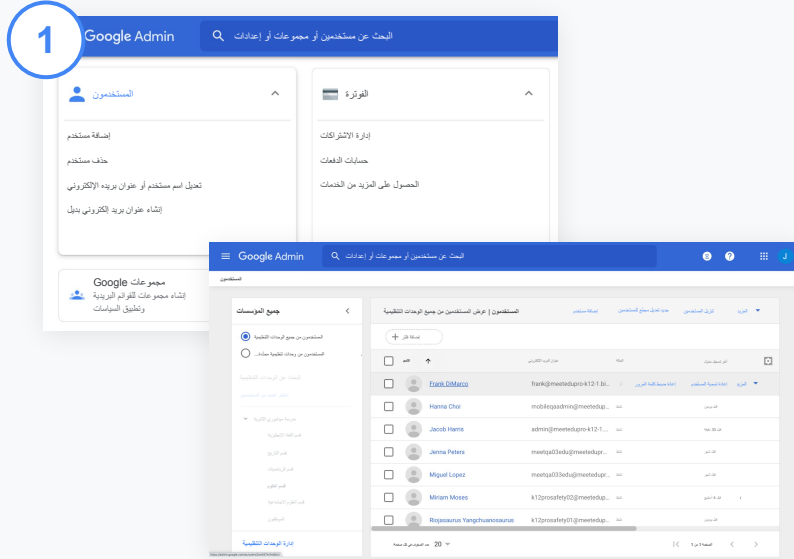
1

Google Admin

البحث عن مستخدمين أو مجموعات أو إعدادات

المستخدمون

إضافة مستخدم

حذف مستخدم

تعديل اسم مستخدم أو عنوان بريده الإلكتروني

إنشاء عنوان بريد إلكتروني بديل

الفوترة

إدارة الاشتراكات

حسابات الدفعات

الحصول على المزيد من الخدمات

مجموعات Google

إنشاء مجموعات للقوائم البريدية وتطبيق السياسات

Google Admin

البحث عن مستخدمين أو مجموعات أو إعدادات

المستخدمون

جميع المؤسسات

المستخدمون من جميع الوحدات التنظيمية

المستخدمون من وحدات تنظيمية محددة

إدارة الوحدات التنظيمية

المستخدمون | عرض المستخدمين من جميع الوحدات التنظيمية

إضافة فلتر

الاسم

| الاسم | عنوان البريد الإلكتروني |
|---|---|
| Frank DiMarco | frank@meetedupro-k12-1.bi... |
| Hanna Choi | mobileqaadmin@meetedupro... |
| Jacob Harris | admin@meetedupro-k12-1... |
| Jenna Peters | meetqa03edu@meetedupr... |
| Miguel Lopez | meetqa033edu@meetedupr... |
| Miriam Moses | k12prosafety02@meetedupr... |
| Riojasaurus Yangchuanosaurus | k12prosafety01@meetedupr... |

20

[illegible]